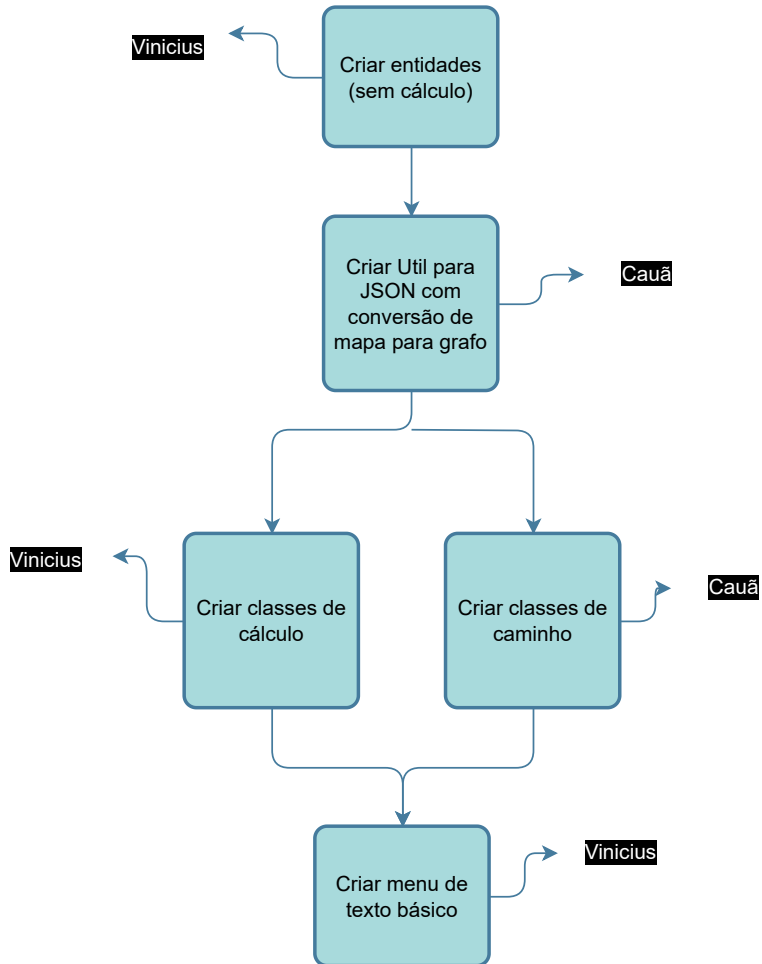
Vinicius

Criar entidades (sem cálculo)

Criar Util para JSON com conversão de mapa para grafo

Cauã

Vinicius

Criar classes de cálculo

Criar classes de caminho

Cauã

Criar menu de texto básico

Vinicius